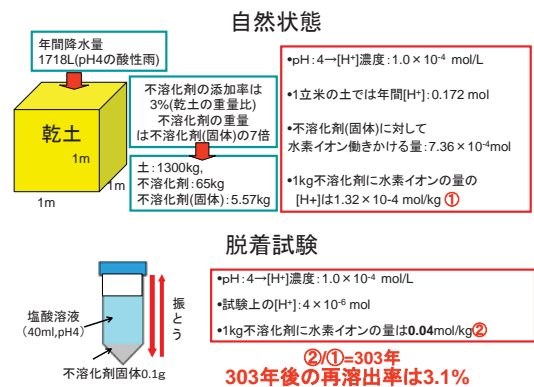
自然状態

年間降水量
1718L(pH4の酸性雨)

乾土

1m

1m

1m

不溶化剤の添加率は3%(乾土の重量比)
不溶化剤の重量は不溶化剤(固体)の7倍

土：1300kg,
不溶化剤：65kg
不溶化剤(固体)：5.57kg

•pH：4→[H⁺]濃度：$1.0\times10^{-4}$ mol/L

•1立米の土では年間[H⁺]：0.172 mol

•不溶化剤(固体)に対して
水素イオン働きかける量：$7.36\times10^{-4}$mol

•1kg不溶化剤に水素イオンの量の
[H+]は$1.32\times10-4$ mol/kg ①

脱着試験

塩酸溶液
(40ml,pH4)

振とう

不溶化剤固体0.1g

•pH：4→[H⁺]濃度：$1.0\times10^{-4}$ mol/L

•試験上の[H⁺]：$4\times10^{-6}$ mol

•1kg不溶化剤に水素イオンの量は0.04mol/kg②

②/①=303年
303年後の再溶出率は3.1%